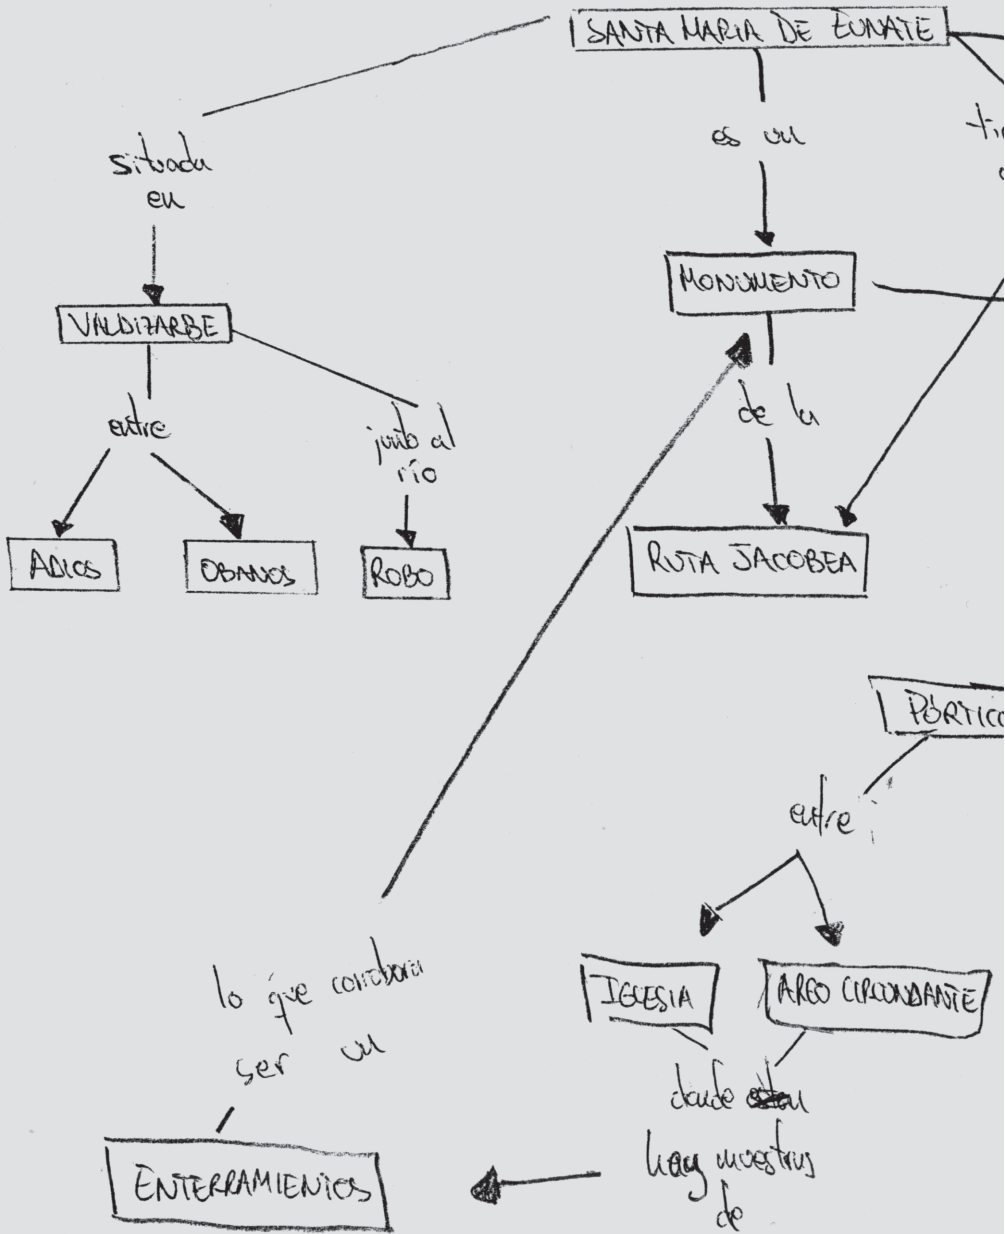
SANTA MARIA DE EUNATE

situada en

VALDIZARBE

entre

ADIOS

OBANOS

junto al río

ROBO

es un

MONUMENTO

de la

RUTA JACOBEA

ti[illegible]

PÓRTICO

entre

IGLESIA

ARCO CIRCONDANTE

donde ~~están~~ hay muestras de

ENTERRAMIENTOS

lo que corrobora ser un